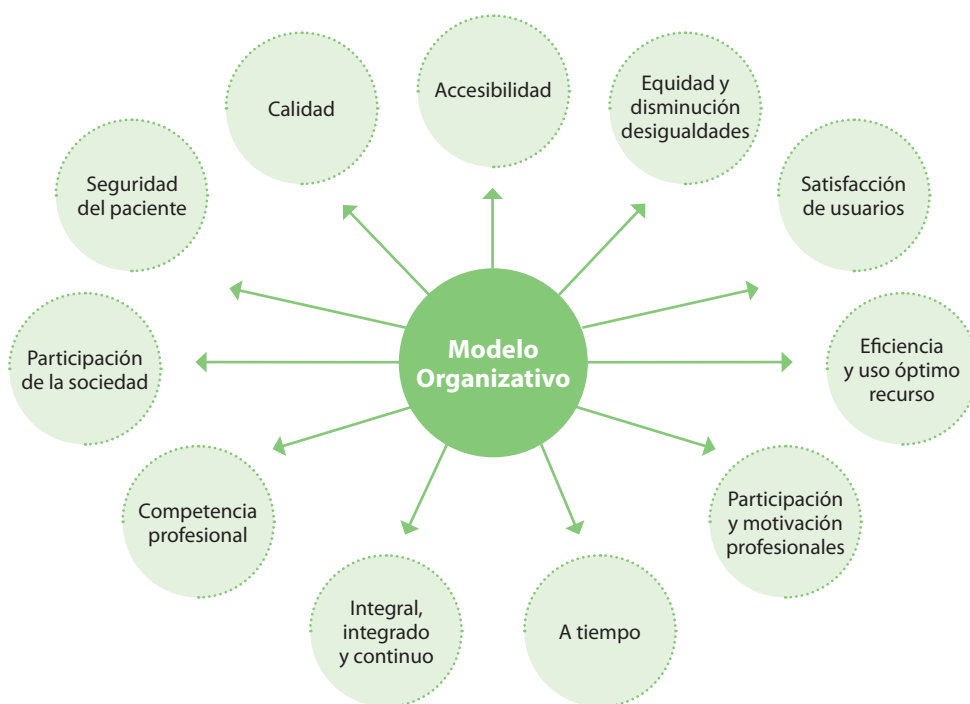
Modelo Organizativo

Calidad

Accesibilidad

Equidad y disminución desigualdades

Seguridad del paciente

Satisfacción de usuarios

Participación de la sociedad

Eficiencia y uso óptimo recurso

Competencia profesional

Participación y motivación profesionales

Integral, integrado y continuo

A tiempo